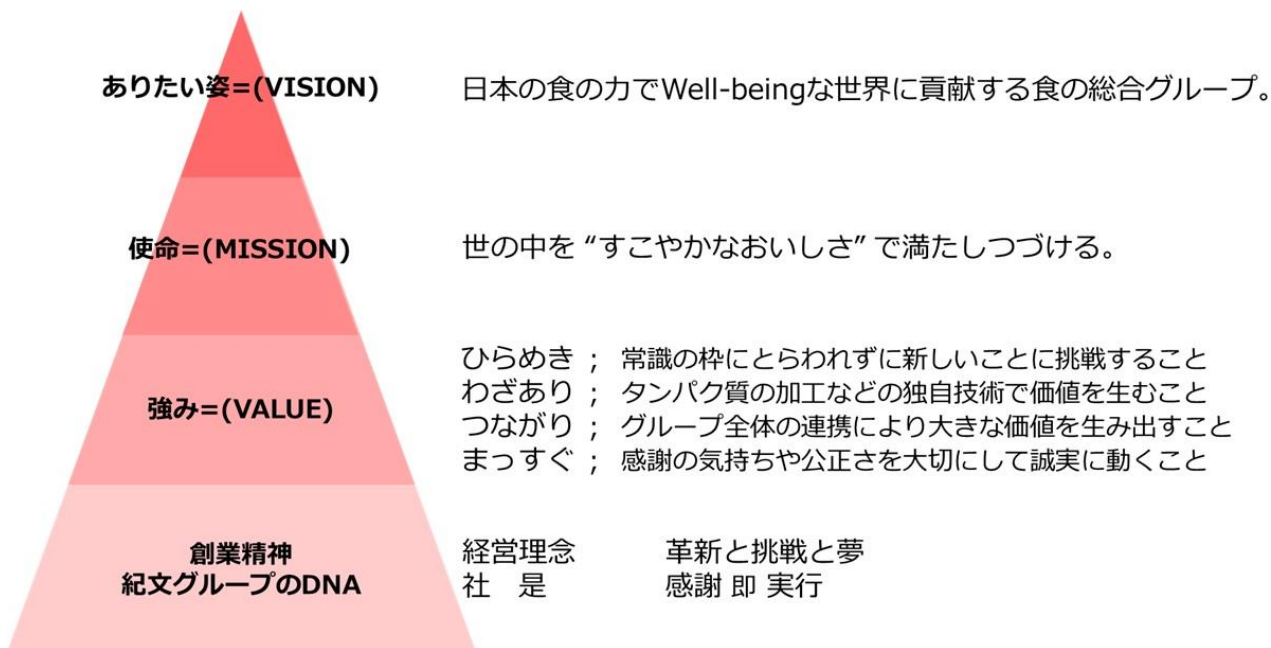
ありたい姿=(VISION)

日本の食の力でWell-beingな世界に貢献する食の総合グループ。

使命=(MISSION)

世の中を “すこやかなおいしさ” で満たしつづける。

強み=(VALUE)

ひらめき ; 常識の枠にとらわれずに新しいことに挑戦すること
わざあり ; タンパク質の加工などの独自技術で価値を生むこと
つながり ; グループ全体の連携により大きな価値を生み出すこと
まっすぐ ; 感謝の気持ちや公正さを大切にして誠実に動くこと

創業精神
紀文グループのDNA

経営理念 革新と挑戦と夢
社 是 感謝 即 実行